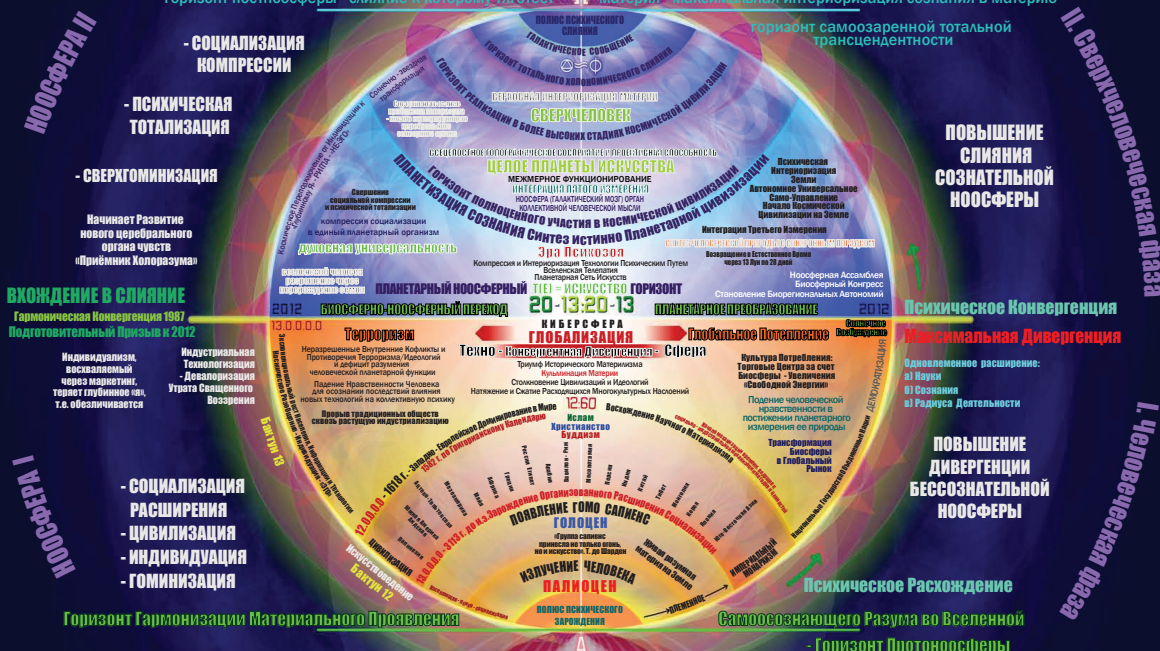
Горизонт Космосферы - слияние в котором... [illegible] Материи - максимальная интериоризация сознания в материю

Горизонт самоозаренной тотальной трансцендентности

НООСФЕРА II

II. Сверхчеловеческая фаза

- СОЦИАЛИЗАЦИЯ КОМПРЕССИИ

- ПСИХИЧЕСКАЯ ТОТАЛИЗАЦИЯ

- СВЕРХГОМИНИЗАЦИЯ

Начинает Развитие нового церебрального органа чувств «Приёмник Холоразума»

ВХОЖДЕНИЕ В СЛИЯНИЕ

Гармоническая Конвергенция 1987
Подготовительный Призыв к 2012

Индивидуализм, восхваляемый через маркетинг, теряет глубинное «я», т.е. обезличивается

I НООСФЕРА

- СОЦИАЛИЗАЦИЯ РАСШИРЕНИЯ
- ЦИВИЛИЗАЦИЯ
- ИНДИВИДУАЦИЯ
- ГОМИНИЗАЦИЯ

Горизонт Гармонизации Материального Проявления

ПОЛЮС ПСИХИЧЕСКОГО СЛИЯНИЯ

ГАЛАКТИЧЕСКОЕ СООБЩЕНИЕ

Горизонт тотального холономического слияния

Горизонт реализации в более высоких стадиях космической цивилизации

СВЕРХЧЕЛОВЕК

ЦЕЛОЕ ПЛАНЕТЫ ИСКУССТВА

МЕЖМЕРНОЕ ФУНКЦИОНИРОВАНИЕ
ИНТЕГРАЦИЯ ПЯТОГО ИЗМЕРЕНИЯ
НООСФЕРА (ГАЛАКТИЧЕСКИЙ МОЗГ) ОРГАН КОЛЛЕКТИВНОЙ ЧЕЛОВЕЧЕСКОЙ МЫСЛИ

Горизонт полноценного участия в космической цивилизации

Планетизация сознания Синтез истинно Планетарной цивилизации

Свершение социальной компрессии и психической тотализации

компрессия социализации в единый планетарный организм

духовская универсальность

Психическая Интериоризация Земли
Автономное Универсальное Само-Управление
Начало Космической Цивилизации на Земле

Интеграция Третьего Измерения

Эра Психозоя

Компрессия и Интериоризация Технологии Психическим Путем
Вселенская Телепатия
Планетарная Сеть Искусств

Возвращение в Естественное Время через 13 Лун по 28 дней

Ноосферная Ассамблея
Биосферный Конгресс
Становление Биорегиональных Автономий

ПЛАНЕТАРНЫЙ НООСФЕРНЫЙ

TIEE = ИСКУССТВО

ГОРИЗОНТ

20-13:20-13

2012

БИОСФЕРНО-НООСФЕРНЫЙ ПЕРЕХОД

ПЛАНЕТАРНОЕ ПРЕОБРАЗОВАНИЕ

2012

Психическое Конвергенция

Максимальная Дивергенция

13.0.0.0.0

Терроризм

КИБЕРСФЕРА
ГЛОБАЛИЗАЦИЯ

Глобальное Потепление

Техно - Конвергентная Дивергенция - Сфера

Неразрешенные Внутренние Конфликты и Противоречия Терроризма/Идеологий и дефицит разумения человеческой планетарной функции

Падение Нравственности Человека для осознания последствий влияния новых технологий на коллективную психику

Прорыв традиционных обществ сквозь растущую индустриализацию

Триумф Исторического Материализма
Кульминация Материи
Столкновение Цивилизаций и Идеологий
Натяжение и Сжатие Разобщающих Многокультурных Наслоений

Индустриальная Технологизация
- Деваляризация
Утрата Священного Воззрения

Культура Потребления:
Торговые Центры за счет Биосферы - Увеличение «Свободной Энергии»

Падение человеческой нравственности в постижении планетарного измерения ее природы

Трансформация Биосферы в Глобальный Рынок

Одновременное расширение:
а) Науки
б) Сознания
в) Радиуса Деятельности

ДЕМОКРАТИЗАЦИЯ

ПОВЫШЕНИЕ СЛИЯНИЯ СОЗНАТЕЛЬНОЙ НООСФЕРЫ

ПОВЫШЕНИЕ ДИВЕРГЕНЦИИ БЕССОЗНАТЕЛЬНОЙ НООСФЕРЫ

I. Человеческая фаза

Бактун 13

12:60

Ислам
Христианство
Буддизм

Восхождение Научного Материализма

ПОЯВЛЕНИЕ ГОМО САПИЕНС

ГОЛОЦЕН

«Группа сапиенс принесла не только огонь, но и искусство» Т. де Шарден

ИЗЛУЧЕНИЕ ЧЕЛОВЕКА

ПАЛИОЦЕН

ПОЛЮС ПСИХИЧЕСКОГО ЗАРОЖДЕНИЯ

ЦИВИЛИЗАЦИЯ

Искусство ведение

Бактун 12

Психическое Расхождение

Самоосознающего Разума во Вселенной

- Горизонт Протоноосферы